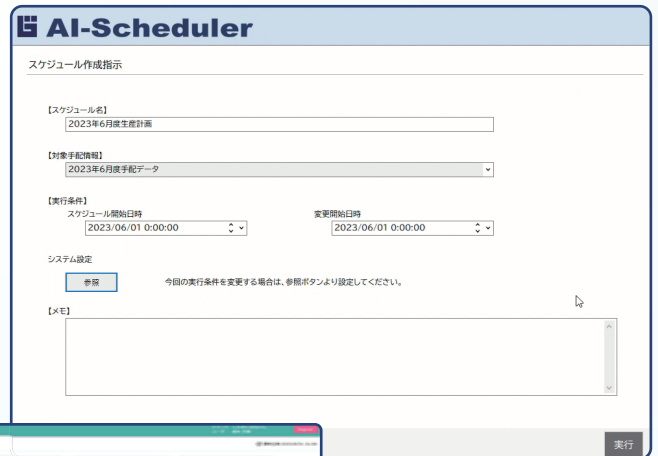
AI-Scheduler

スケジュール作成指示

【スケジュール名】
2023年6月度生産計画

【対象手配情報】
2023年6月度手配データ

【実行条件】
スケジュール開始日時
2023/06/01 0:00:00
変更開始日時
2023/06/01 0:00:00

システム設定
参照
今回の実行条件を変更する場合は、参照ボタンより設定してください。

【メモ】

実行